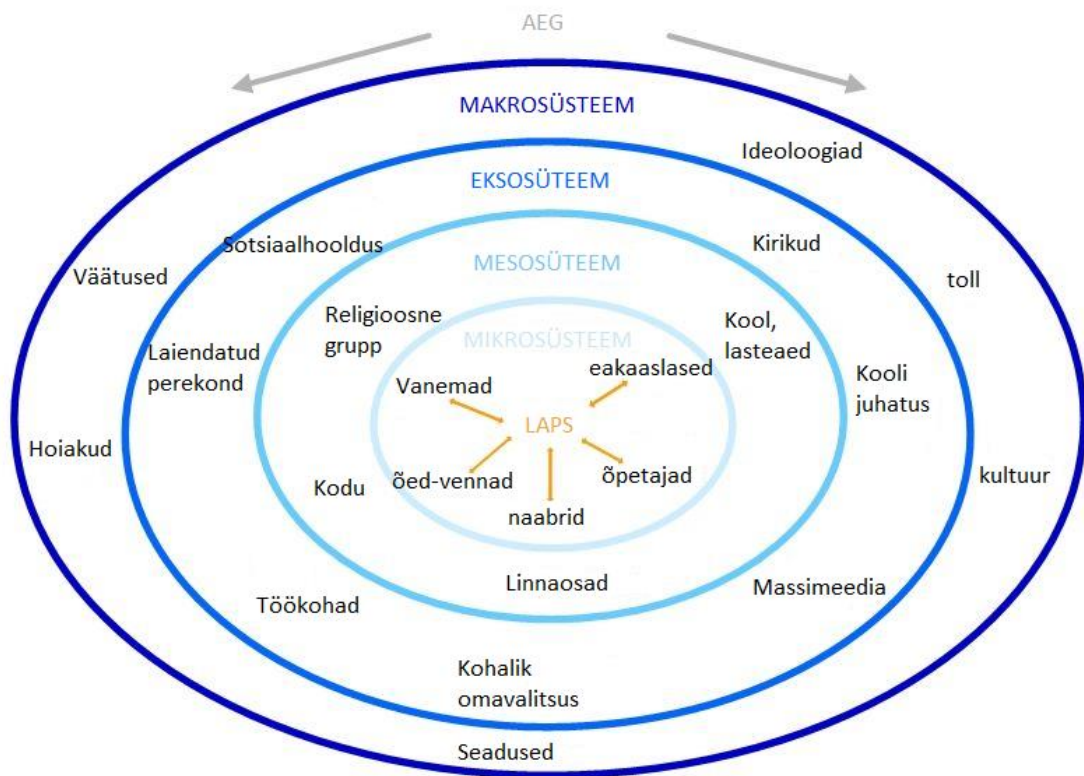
AEG

MAKROSÜSTEEM

Ideoloogiad

EKSOSÜTEEM

Sotsiaalhooldus

Kirikud

Väätused

toll

MESOSÜTEEM

Religioosne grupp

Kool, lasteaed

MIKROSÜSTEEM

Laiendatud perekond

Vanemad

eakaaslased

Kooli juhatus

LAPS

Hoiakud

õed-vennad

õpetajad

kultuur

Kodu

naabrid

Linnaosad

Massimeedia

Töökohad

Kohalik omavalitsus

Seadused